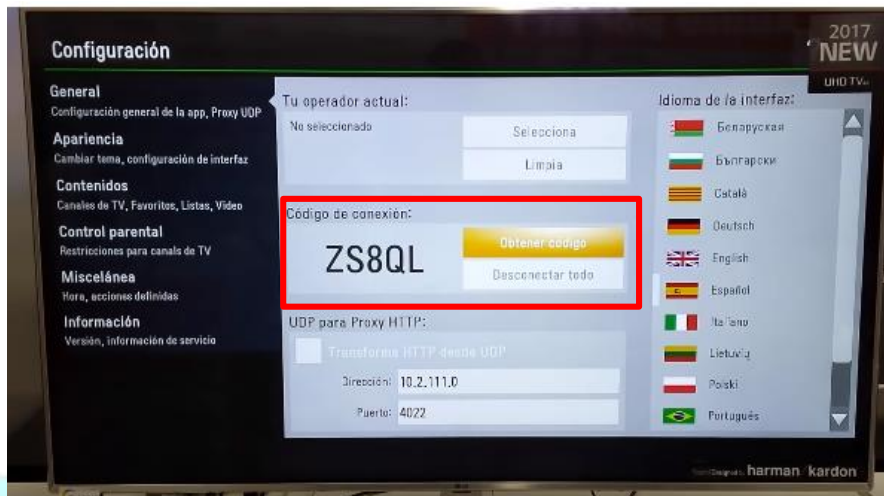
Configuración

2017 NEW UHD TV

General
Configuración general de la app, Proxy UDP

Apariencia
Cambiar tema, configuración de interfaz

Contenidos
Canales de TV, Favoritos, Listas, Video

Control parental
Restricciones para canales de TV

Miscelánea
Hora, acciones definidas

Información
Versión, información de servicio

Tu operador actual:
No seleccionado
Selecciona
Limpia

Código de conexión:
ZS8QL
Obtener código
Desconectar todo

UDP para Proxy HTTP:
Transforma HTTP desde UDP
Dirección: 10.2.111.0
Puerto: 4022

Idioma de la interfaz:
Беларуская
Български
Català
Deutsch
English
Español
Italiano
Lietuvių
Polski
Português

harman/kardon